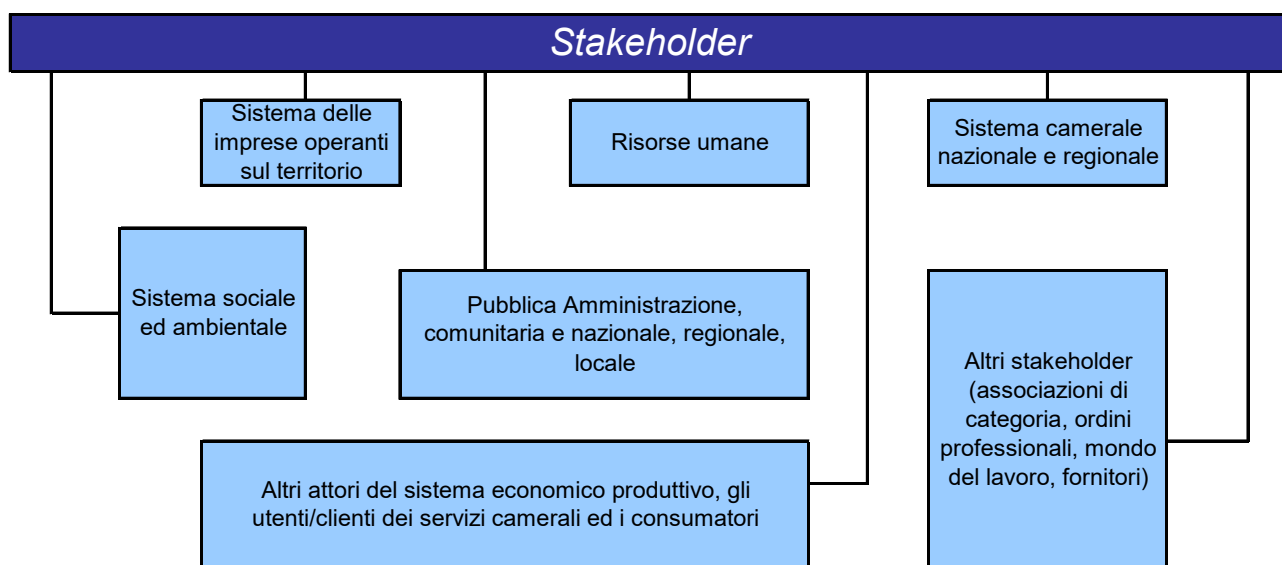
Stakeholder

Sistema delle imprese operanti sul territorio

Risorse umane

Sistema camerale nazionale e regionale

Sistema sociale ed ambientale

Pubblica Amministrazione, comunitaria e nazionale, regionale, locale

Altri stakeholder (associazioni di categoria, ordini professionali, mondo del lavoro, fornitori)

Altri attori del sistema economico produttivo, gli utenti/clienti dei servizi camerali ed i consumatori